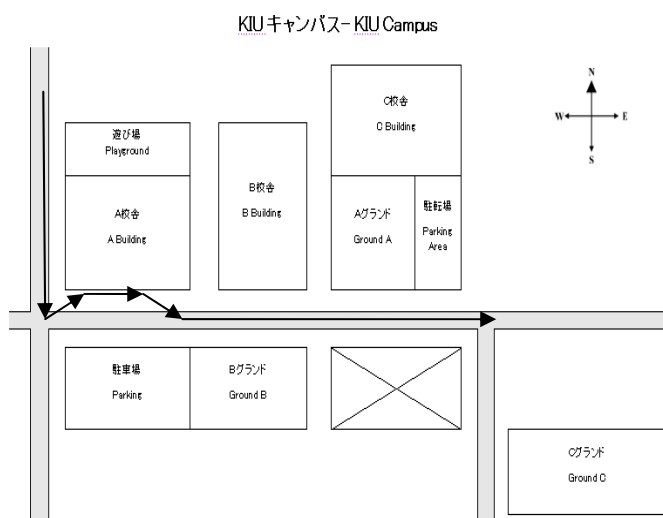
KIU キャンパス– KIU Campus

N
W
E
S

遊び場
Playground

A校舎
A Building

B校舎
B Building

C校舎
C Building

Aグランド
Ground A

駐輪場
Parking Area

駐車場
Parking

Bグランド
Ground B

Cグランド
Ground C